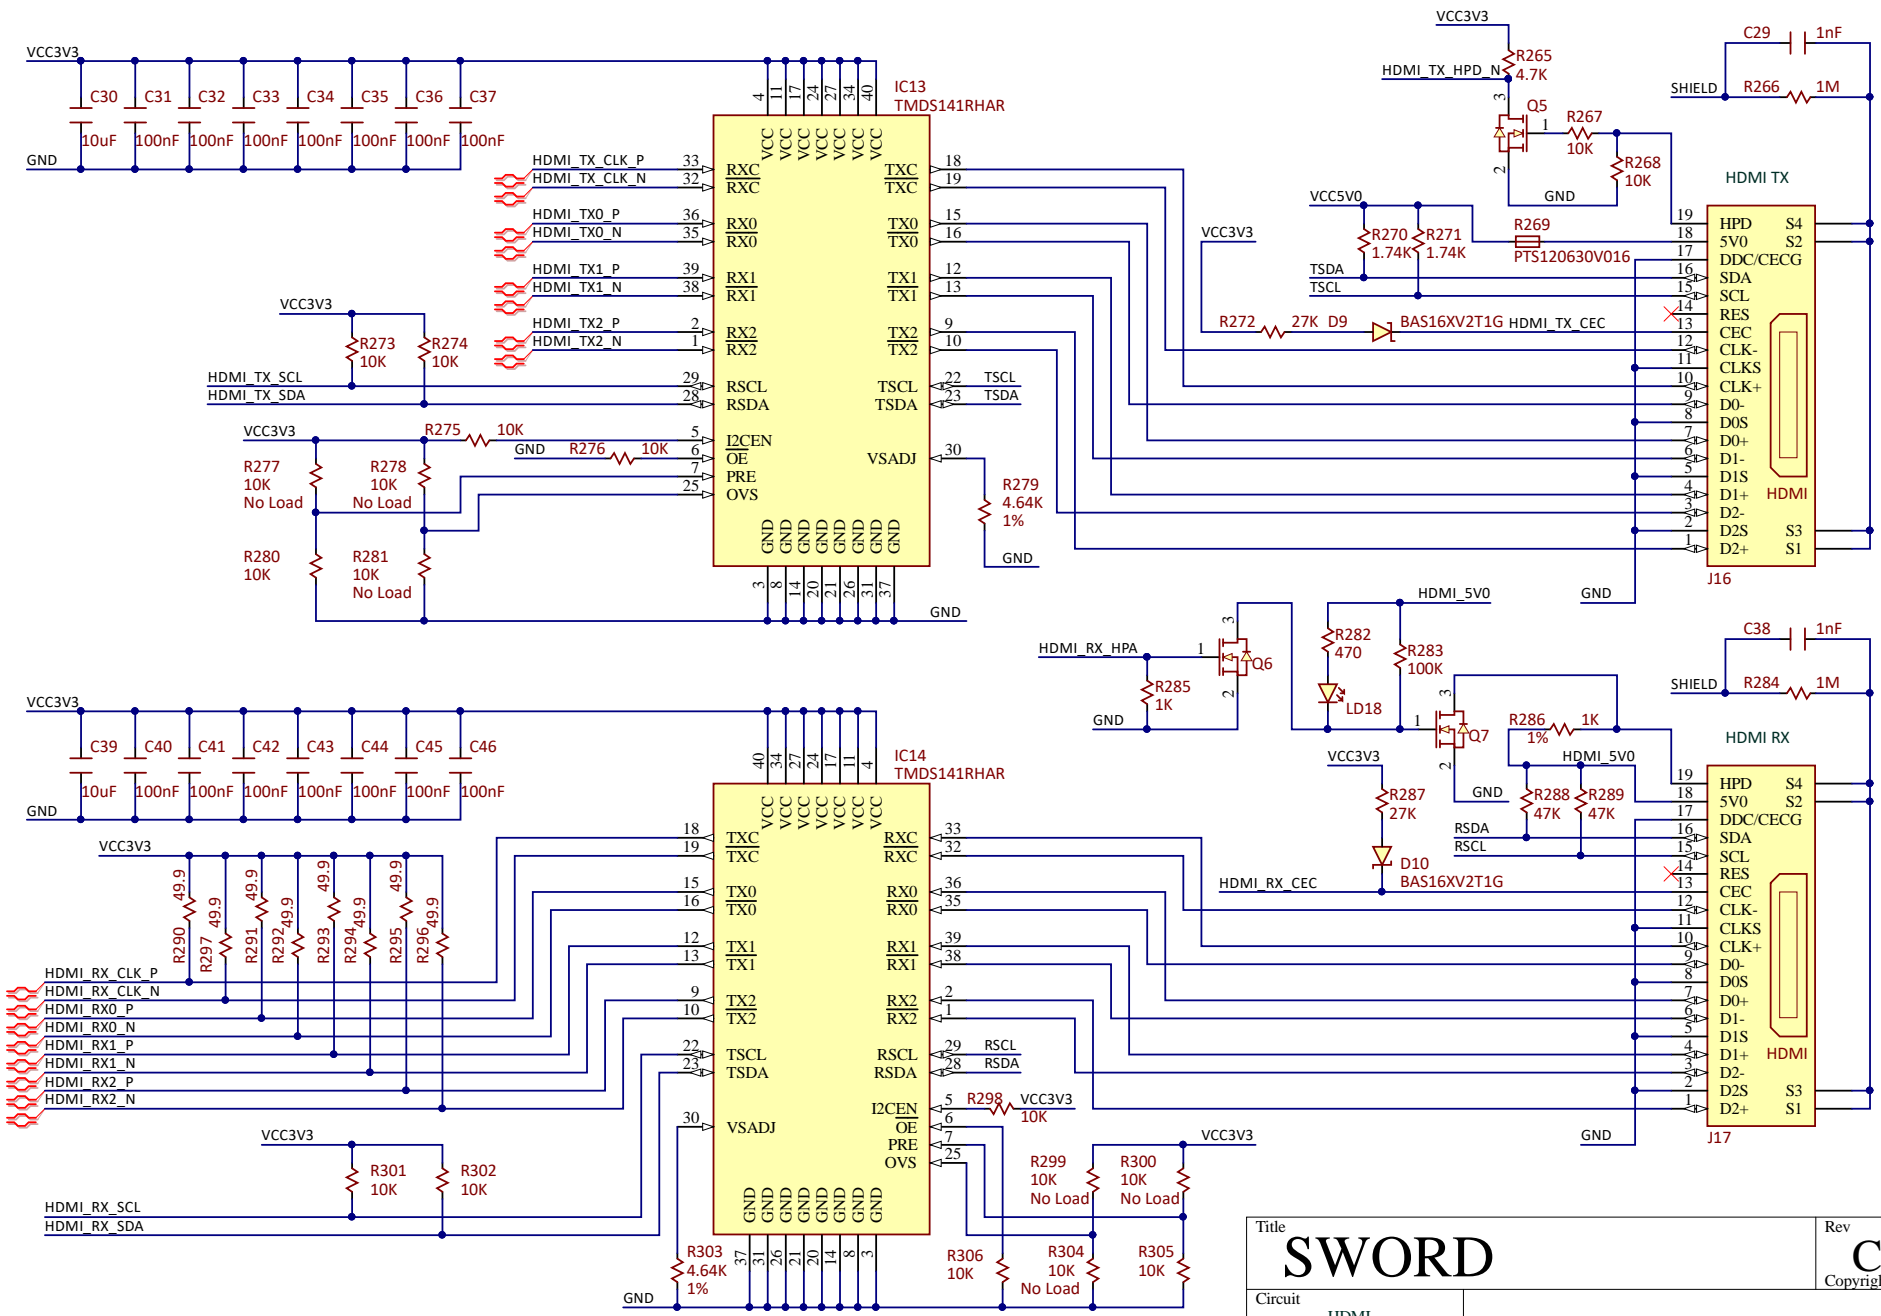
VCC3V3
C30 C31 C32 C33 C34 C35 C36 C37
10uF 100nF 100nF 100nF 100nF 100nF 100nF 100nF
GND

IC13
TMDS141RHAR
4 11 17 24 27 34 40
VCC VCC VCC VCC VCC VCC VCC
HDMI_TX_CLK_P 33 RXC
HDMI_TX_CLK_N 32 RXC
HDMI_TX0_P 36 RX0
HDMI_TX0_N 35 RX0
HDMI_TX1_P 39 RX1
HDMI_TX1_N 38 RX1
HDMI_TX2_P 2 RX2
HDMI_TX2_N 1 RX2
TXC 18
TXC 19
TX0 15
TX0 16
TX1 12
TX1 13
TX2 9
TX2 10
VCC3V3
R273 10K
R274 10K
HDMI_TX_SCL 29 RSCL
HDMI_TX_SDA 28 RSDA
TSCL 22 TSCL
TSDA 23 TSDA
VCC3V3
R275 10K 5 I2CEN
GND R276 10K 6 OE
7 PRE
25 OVS
VSADJ 30
R277 10K No Load
R278 10K No Load
R279 4.64K 1%
GND
R280 10K
R281 10K No Load
GND GND GND GND GND GND GND
3 8 14 20 21 26 31 37
GND

VCC3V3
R265 4.7K
HDMI_TX_HPD_N
Q5
3 1 2
R267 10K
R268 10K
GND
C29 1nF
SHIELD R266 1M
HDMI TX
VCC5V0
R270 1.74K
R271 1.74K
R269 PTS120630V016
VCC3V3
TSDA
TSCL
R272 27K D9 BAS16XV2T1G HDMI_TX_CEC
19 HPD S4
18 5V0 S2
17 DDC/CECG
16 SDA
15 SCL
14 RES
13 CEC
12 CLK-
11 CLKS
10 CLK+
9 D0-
8 D0S
7 D0+
6 D1-
5 D1S
4 D1+ HDMI
3 D2-
2 D2S S3
1 D2+ S1
J16
GND

HDMI_5V0
HDMI_RX_HPA 1 Q6 3 2
R285 1K
GND
R282 470
LD18
R283 100K
1 Q7 3 2
R286 1K 1%
GND
C38 1nF
SHIELD R284 1M
HDMI RX
HDMI_5V0
R288 47K
R289 47K
VCC3V3
R287 27K
D10 BAS16XV2T1G
HDMI_RX_CEC
RSDA
RSCL
19 HPD S4
18 5V0 S2
17 DDC/CECG
16 SDA
15 SCL
14 RES
13 CEC
12 CLK-
11 CLKS
10 CLK+
9 D0-
8 D0S
7 D0+
6 D1-
5 D1S
4 D1+ HDMI
3 D2-
2 D2S S3
1 D2+ S1
J17
GND

VCC3V3
C39 C40 C41 C42 C43 C44 C45 C46
10uF 100nF 100nF 100nF 100nF 100nF 100nF 100nF
GND
IC14
TMDS141RHAR
40 34 27 24 17 11 4
VCC VCC VCC VCC VCC VCC VCC
VCC3V3
R290 49.9 R297 49.9 R291 49.9 R292 49.9 R293 49.9 R294 49.9 R295 49.9 R296 49.9
HDMI_RX_CLK_P
HDMI_RX_CLK_N
HDMI_RX0_P
HDMI_RX0_N
HDMI_RX1_P
HDMI_RX1_N
HDMI_RX2_P
HDMI_RX2_N
18 TXC
19 TXC
15 TX0
16 TX0
12 TX1
13 TX1
9 TX2
10 TX2
22 TSCL
23 TSDA
30 VSADJ
RXC 33
RXC 32
RX0 36
RX0 35
RX1 39
RX1 38
RX2 2
RX2 1
RSCL 29 RSCL
RSDA 28 RSDA
I2CEN 5 R298 VCC3V3 10K
OE 6
PRE 7
OVS 25
VCC3V3
R299 10K No Load
R300 10K No Load
VCC3V3
R301 10K
R302 10K
HDMI_RX_SCL
HDMI_RX_SDA
GND GND GND GND GND GND GND
37 31 26 21 20 14 8 3
R303 4.64K 1%
GND
R306 10K
R304 10K No Load
R305 10K
Title
SWORD
Rev
C
Copyrig
Circuit
HDMI